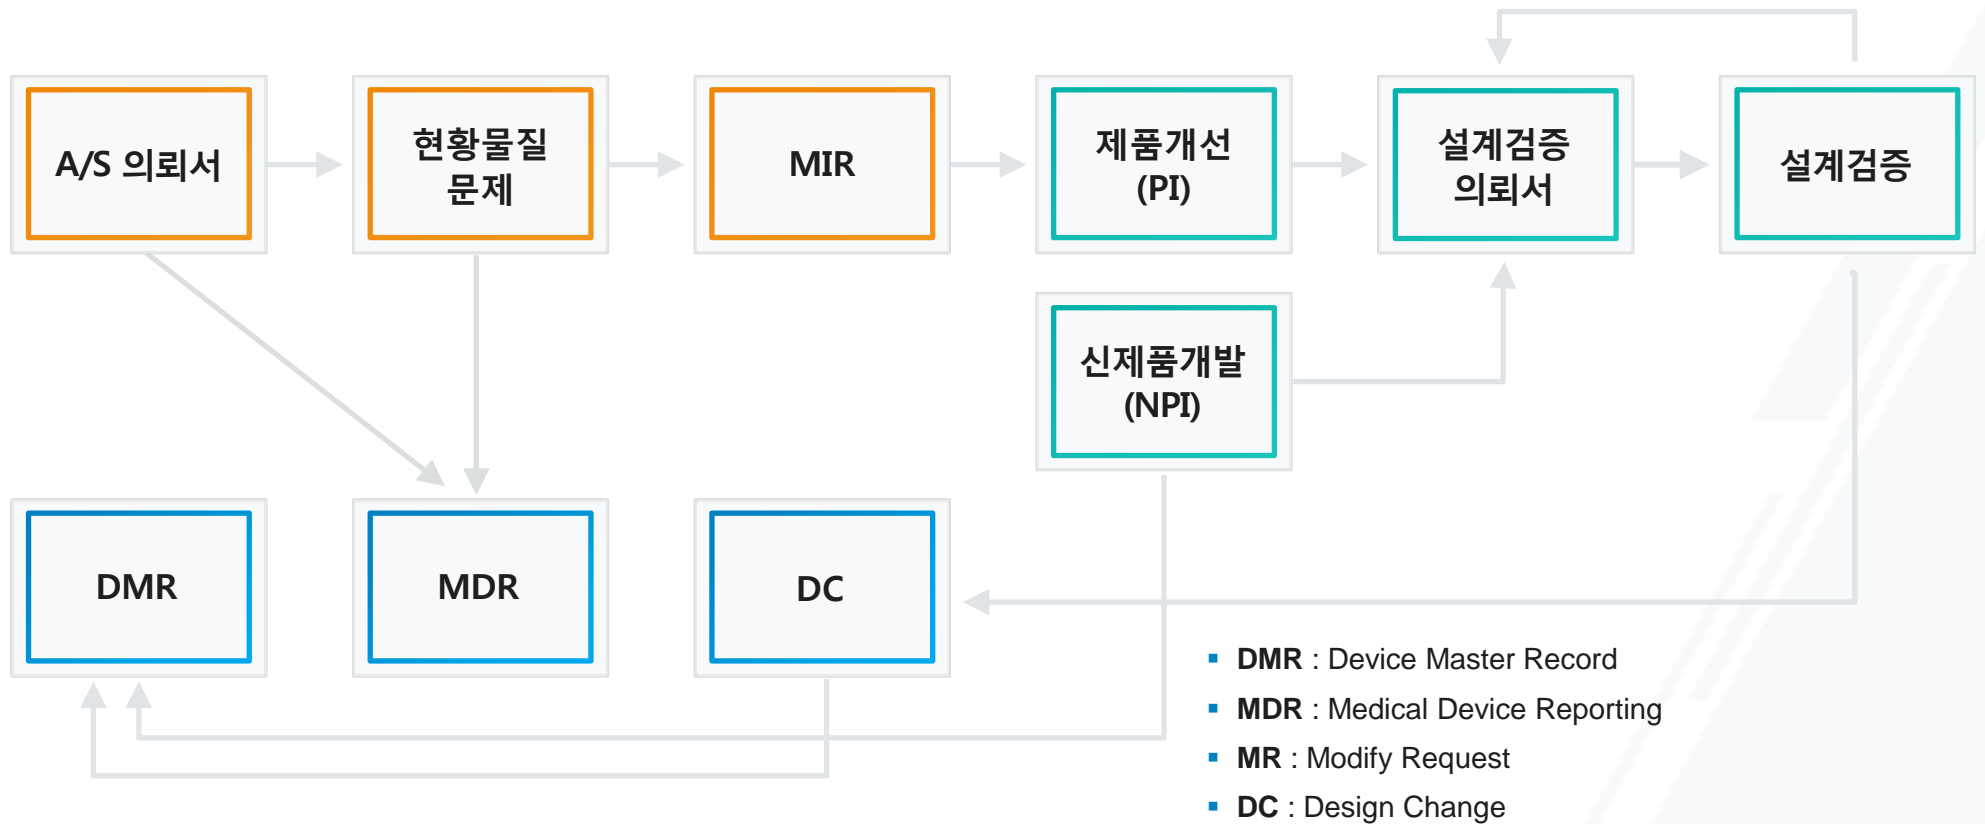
A/S 의뢰서

현황물질 문제

MIR

제품개선 (PI)

설계검증 의뢰서

설계검증

신제품개발 (NPI)

DMR

MDR

DC

▪ **DMR** : Device Master Record
▪ **MDR** : Medical Device Reporting
▪ **MR** : Modify Request
▪ **DC** : Design Change